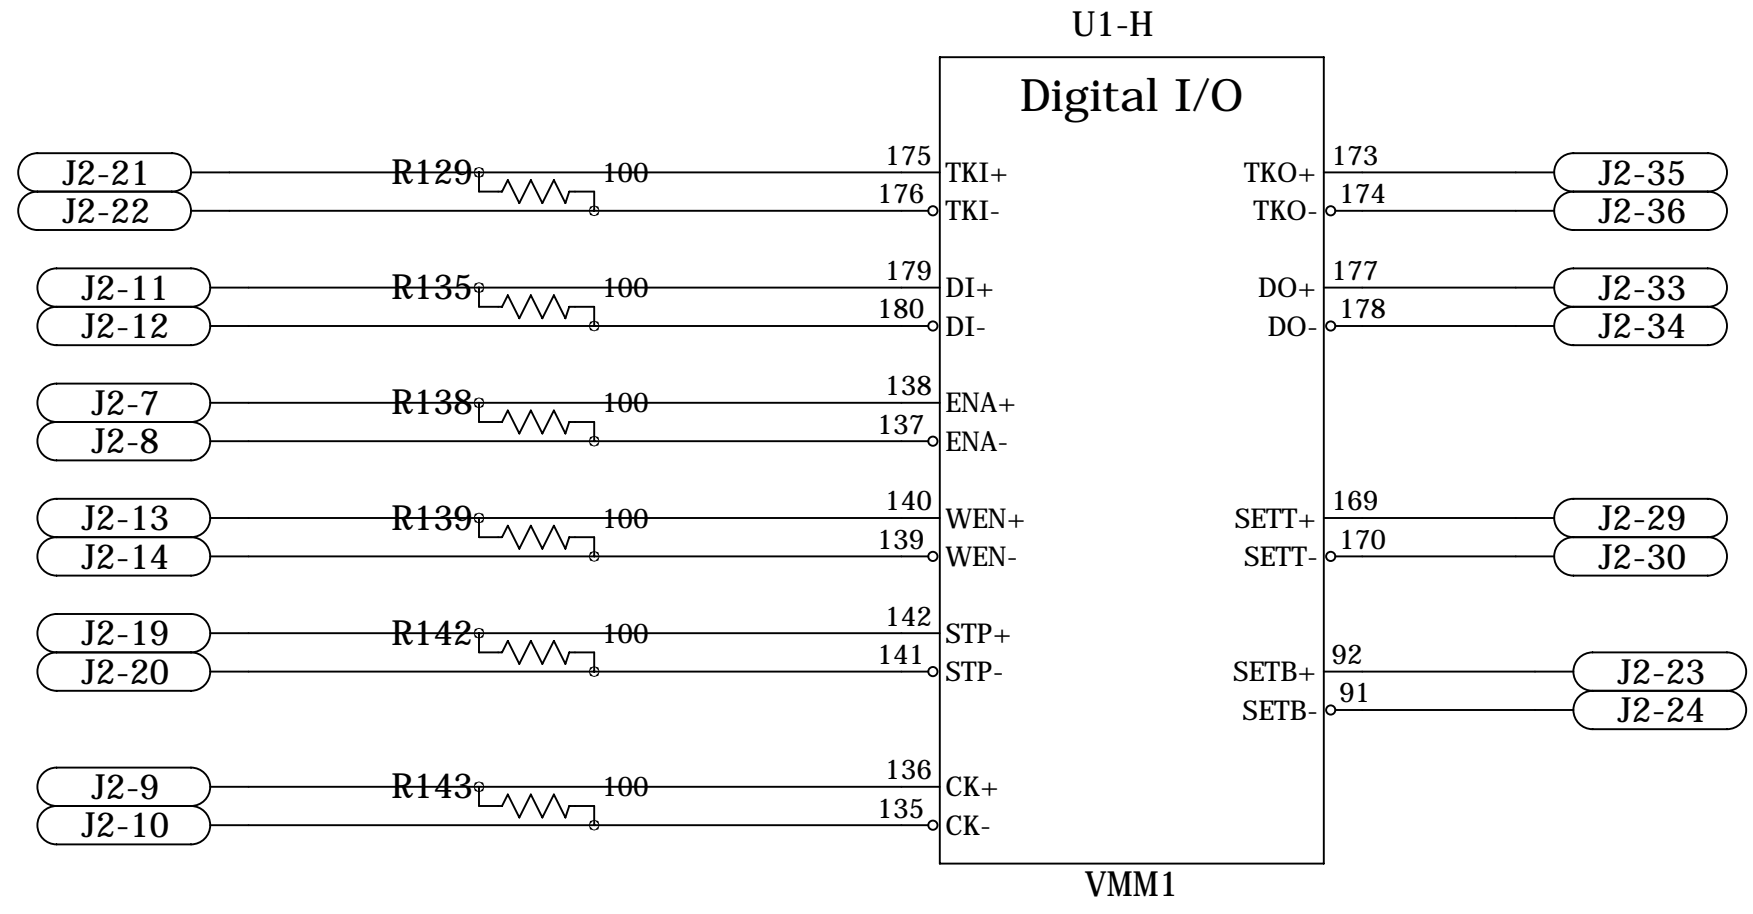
U1-H

Digital I/O

J2-21
J2-22
R129
100
175
TKI+
176
TKI-

J2-11
J2-12
R135
100
179
DI+
180
DI-

J2-7
J2-8
R138
100
138
ENA+
137
ENA-

J2-13
J2-14
R139
100
140
WEN+
139
WEN-

J2-19
J2-20
R142
100
142
STP+
141
STP-

J2-9
J2-10
R143
100
136
CK+
135
CK-

TKO+
173
J2-35
TKO-
174
J2-36

DO+
177
J2-33
DO-
178
J2-34

SETT+
169
J2-29
SETT-
170
J2-30

SETB+
92
J2-23
SETB-
91
J2-24

VMM1